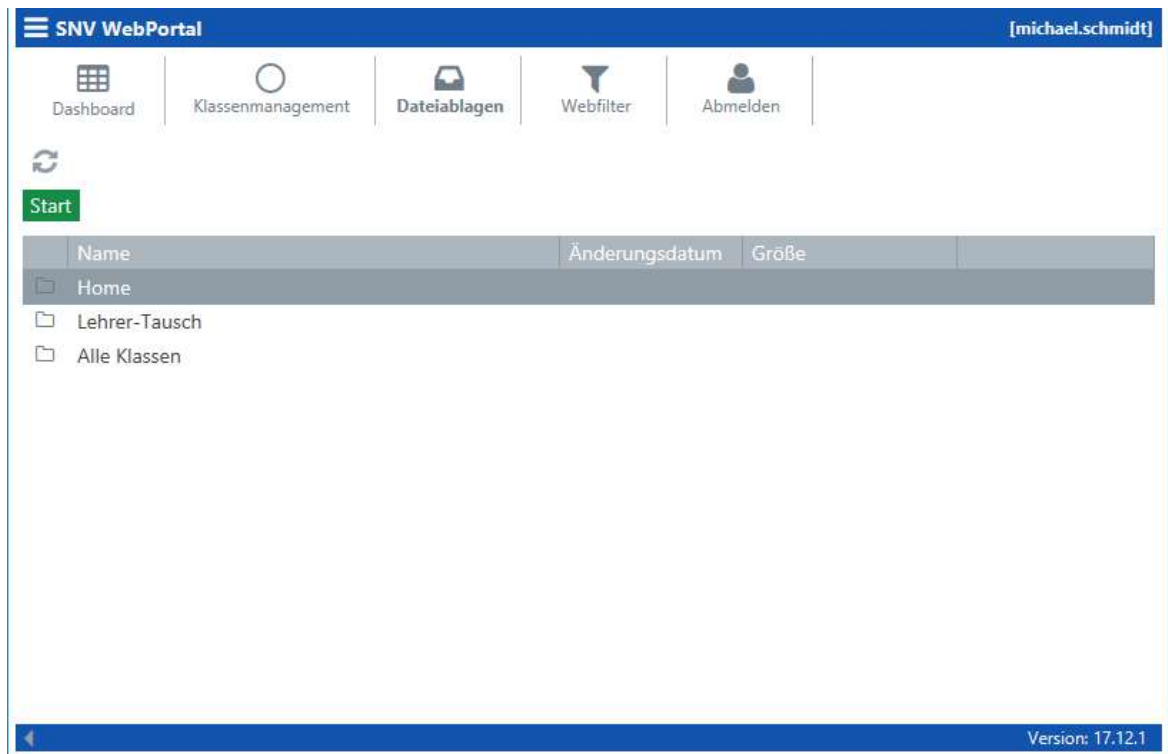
SNV WebPortal

[michael.schmidt]

Dashboard
Klassenmanagement
Dateiablagen
Webfilter
Abmelden

Start

| Name | Änderungsdatum | Größe |
|---|---|---|
| Home | | |
| Lehrer-Tausch | | |
| Alle Klassen | | |

Version: 17.12.1